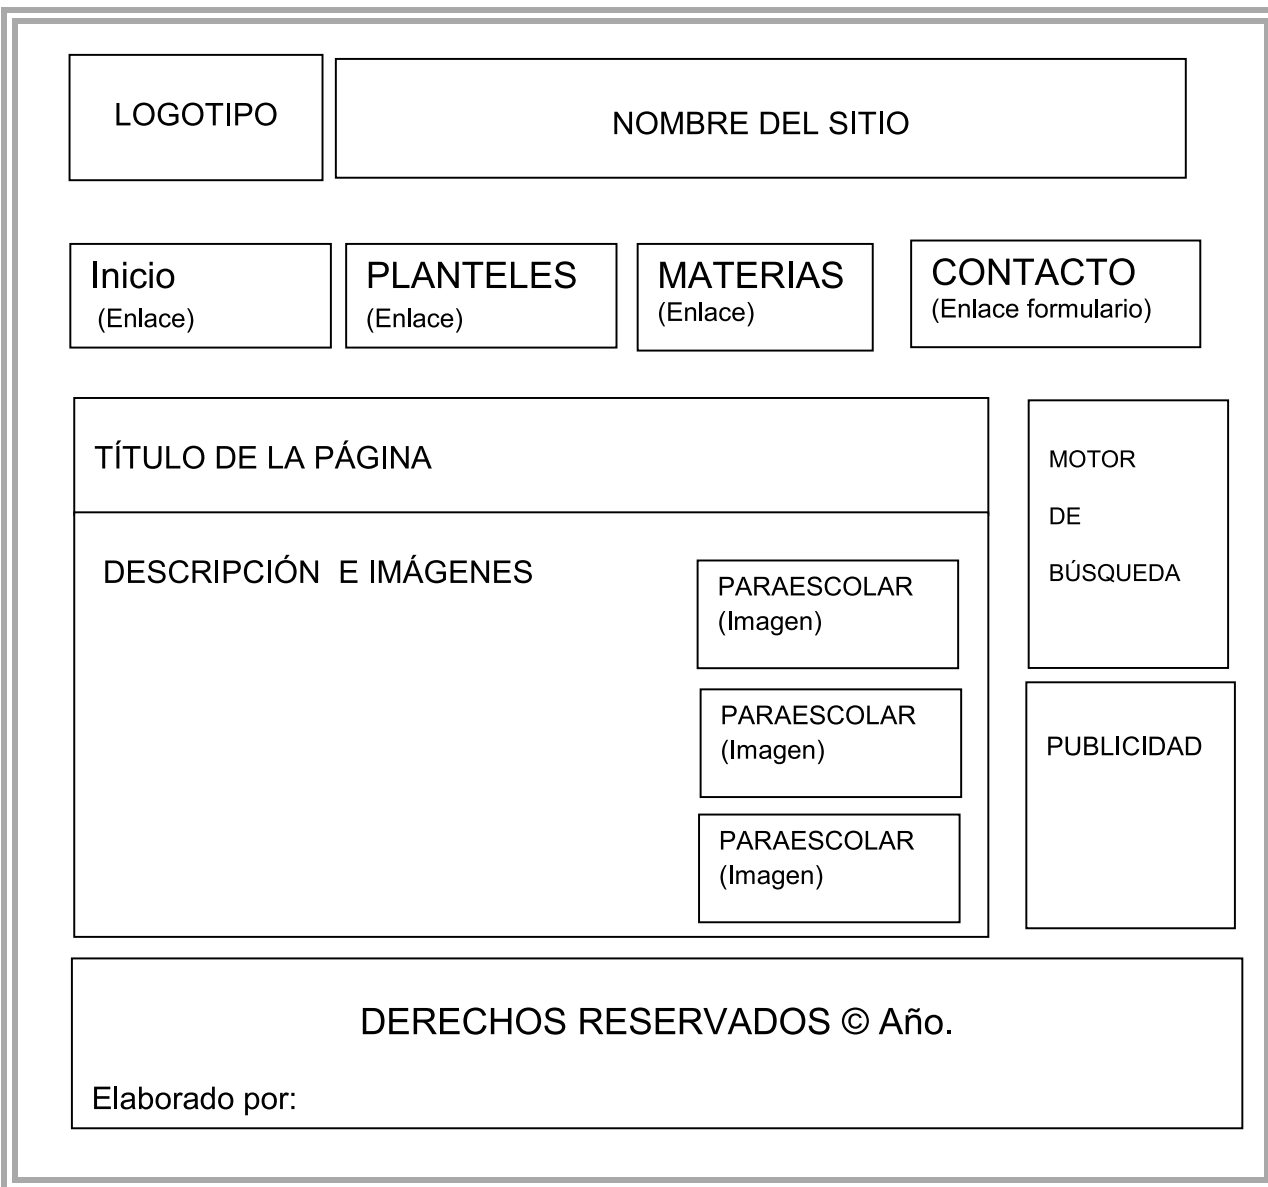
LOGOTIPO

NOMBRE DEL SITIO

Inicio
(Enlace)

PLANTELES
(Enlace)

MATERIAS
(Enlace)

CONTACTO
(Enlace formulario)

TÍTULO DE LA PÁGINA

DESCRIPCIÓN E IMÁGENES

PARAESCOLAR
(Imagen)

PARAESCOLAR
(Imagen)

PARAESCOLAR
(Imagen)

MOTOR
DE
BÚSQUEDA

PUBLICIDAD

DERECHOS RESERVADOS © Año.

Elaborado por: